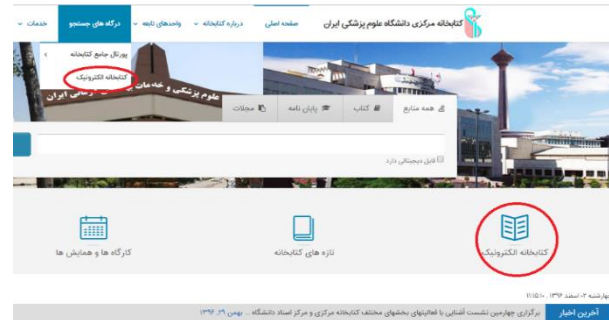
کتابخانه مرکزی دانشگاه علوم پزشکی ایران

صفحه اصلی
درباره کتابخانه
واحدهای تابعه
درگاه های جستجو
خدمات

پورتال جامع کتابخانه
کتابخانه الکترونیک

علوم پزشکی و خدمات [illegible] ایران

همه منابع
کتاب
پایان نامه
مجلات

فایل دیجیتالی دارد

کتابخانه الکترونیک
تازه های کتابخانه
کارگاه ها و همایش ها

چهارشنبه ۲ اسفند ۱۳۹۶ - ۱۱:۱۵:۱۰

آخرین اخبار
برگزاری چهارمین نشست آشنایی با فعالیتهای بخشهای مختلف کتابخانه مرکزی و مرکز اسناد دانشگاه ... بهمن ۲۹، ۱۳۹۶